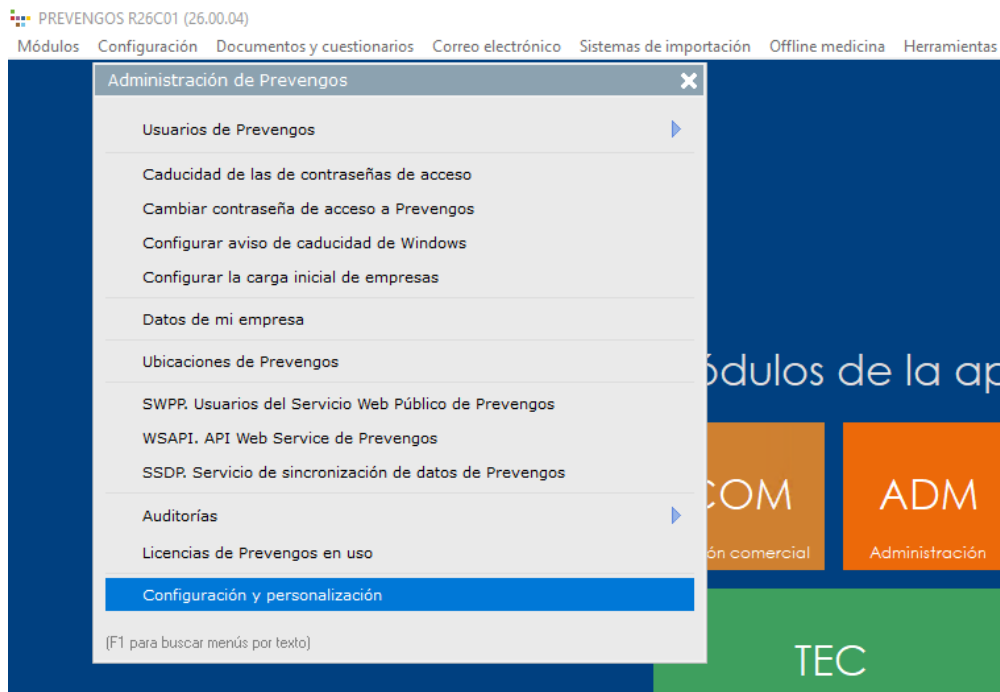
PREVENGOS R26C01 (26.00.04)

Módulos Configuración Documentos y cuestionarios Correo electrónico Sistemas de importación Offline medicina Herramientas

Administración de Prevengos

Usuarios de Prevengos

Caducidad de las de contraseñas de acceso
Cambiar contraseña de acceso a Prevengos
Configurar aviso de caducidad de Windows
Configurar la carga inicial de empresas

Datos de mi empresa

Ubicaciones de Prevengos

SWPP. Usuarios del Servicio Web Público de Prevengos
WSAPI. API Web Service de Prevengos
SSDP. Servicio de sincronización de datos de Prevengos

Auditorías
Licencias de Prevengos en uso

Configuración y personalización

(F1 para buscar menús por texto)

ódulos de la ap

COM
ón comercial

ADM
Administración

TEC